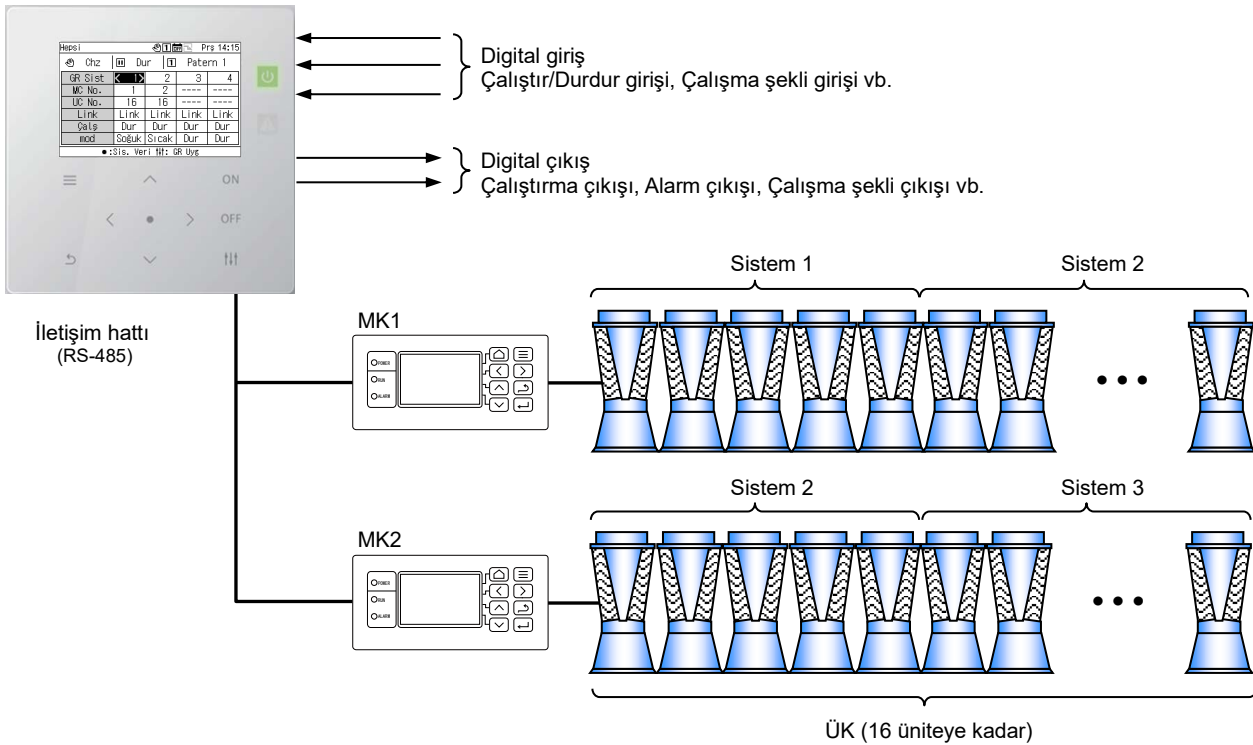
Hepsi Prş 14:15
Chz Dur Patern 1

| GR Sist | 1 | 2 | 3 | 4 |
|---|---|---|---|---|
| MC No. | 1 | 2 | ---- | ---- |
| UC No. | 16 | 16 | ---- | ---- |
| Link | Link | Link | Link | Link |
| Çalş | Dur | Dur | Dur | Dur |
| mod | Soğuk | Sıcak | Dur | Dur |

●:Sis. Veri ⇅: GR Uyg

ON
OFF

Digital giriş
Çalıştır/Durdur girişi, Çalışma şekli girişi vb.

Digital çıkış
Çalıştırma çıkışı, Alarm çıkışı, Çalışma şekli çıkışı vb.

İletişim hattı
(RS-485)

MK1
POWER
RUN
ALARM

Sistem 1
Sistem 2

MK2
POWER
RUN
ALARM

Sistem 2
Sistem 3

ÜK (16 üniteye kadar)